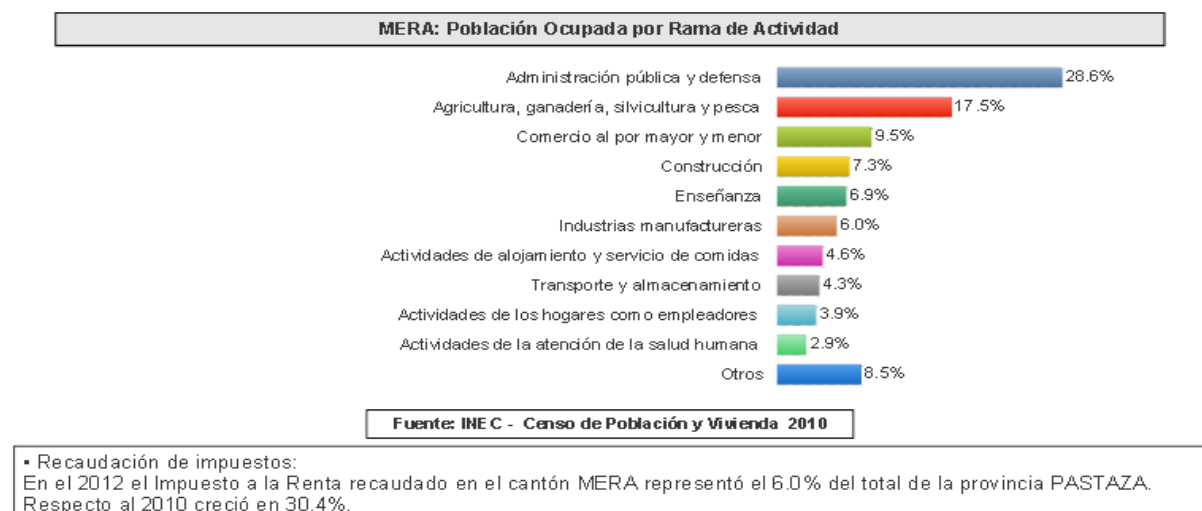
MERA: Población Ocupada por Rama de Actividad

| | |
|---|---|
| Administración pública y defensa | 28.6% |
| Agricultura, ganadería, silvicultura y pesca | 17.5% |
| Comercio al por mayor y menor | 9.5% |
| Construcción | 7.3% |
| Enseñanza | 6.9% |
| Industrias manufactureras | 6.0% |
| Actividades de alojamiento y servicio de comidas | 4.6% |
| Transporte y almacenamiento | 4.3% |
| Actividades de los hogares como empleadores | 3.9% |
| Actividades de la atención de la salud humana | 2.9% |
| Otros | 8.5% |

Fuente: INEC - Censo de Población y Vivienda 2010

▪ Recaudación de impuestos:
En el 2012 el Impuesto a la Renta recaudado en el cantón MERA representó el 6.0% del total de la provincia PASTAZA. Respecto al 2010 creció en 30.4%.